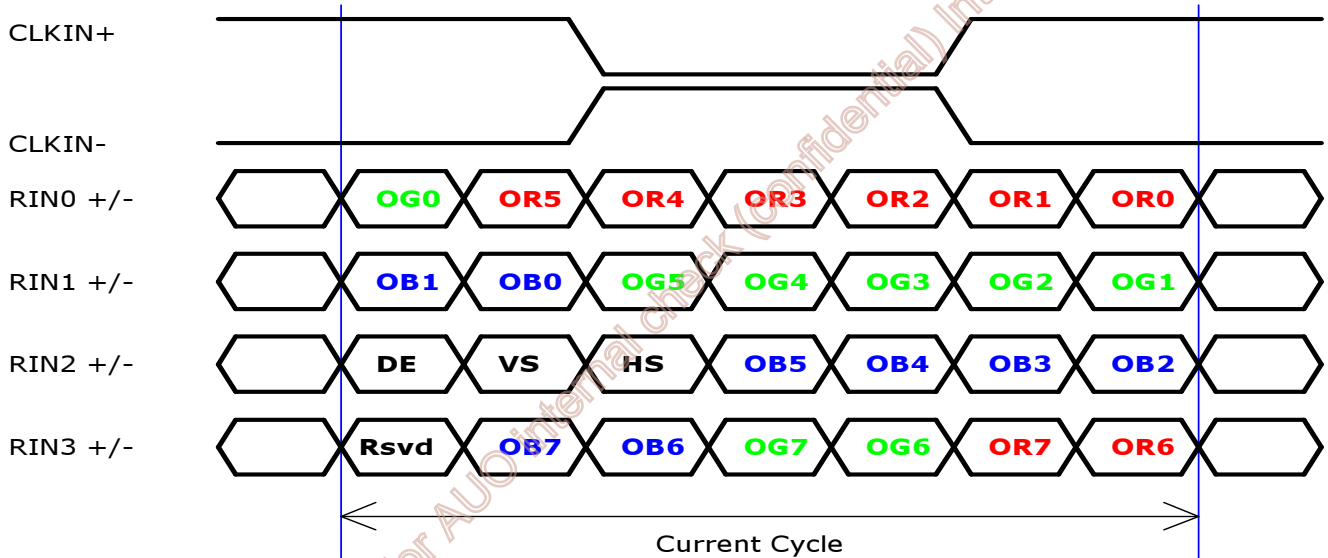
CLKIN+

CLKIN-

RIN0 +/- OG0 OR5 OR4 OR3 OR2 OR1 OR0

RIN1 +/- OB1 OB0 OG5 OG4 OG3 OG2 OG1

RIN2 +/- DE VS HS OB5 OB4 OB3 OB2

RIN3 +/- Rsvd OB7 OB6 OG7 OG6 OR7 OR6

Current Cycle

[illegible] AUO internal check (confidential) In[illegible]